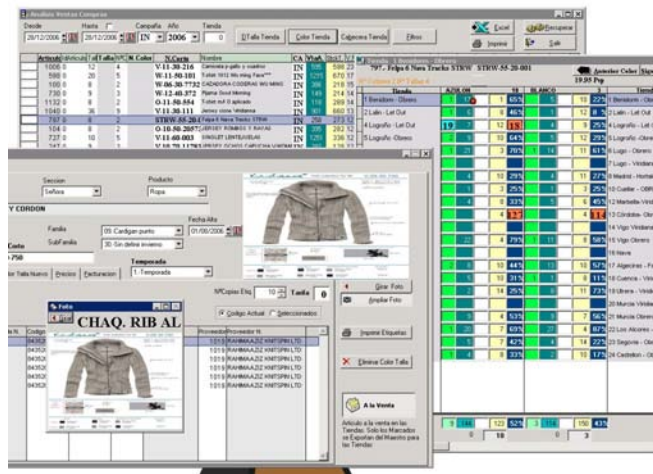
Analisis Ventas Compras

Desde 28/12/2006 Hasta 28/12/2006 Campaña IN Año 2006 Tienda 0

Dt Talla Tienda Color Tienda Cabecera Tienda Filtros

Excel Recuperar Imprimir Salir

| Articulo | Vendidas | Total Talla | %Vta | N.Color | N.Corto | Nombre | CA |
|---|---|---|---|---|---|---|---|
| 1008 | 0 | 12 | 5 | | V-11-30-216 | Camiseta p-gallo y cuadros | IN |
| 598 | 0 | 20 | 5 | | W-11-50-101 | T-shirt 1612 Mo ming Face | IN |
| 100 | 0 | 8 | 2 | | W-06-30-7732 | CAZADORA CODERAS MO MING | IN |
| 730 | 0 | 9 | 2 | | W-12-40-372 | Parma Good Morning | IN |
| 1132 | 0 | 8 | 2 | | O-11-50-554 | T-shirt m/l lll aplicado | IN |
| 1040 | 0 | 9 | 2 | | V-11-30-111 | Jersey cuna Verdance | IN |
| 707 | 0 | 8 | 2 | | STRW-55-20-1 | Felpa 6 Nava Tracks STRW | IN |
| 104 | 0 | 8 | 2 | | O-10-50-2057 | JERSEY ROMBOS Y RAYAS | IN |
| 727 | 0 | 10 | 2 | | V-11-60-003 | SINGLET LENTEJUELAS | IN |

*07 - Felpa 6 Nava Tracks STRW STRW-55-20-001

Coste 19,95 Pvp

Anterior Color Siguiente

| Tienda | AZUL/IN | | 38 | BLANCO | | 3 | Tienda |
|---|---|---|---|---|---|---|---|
| 1 Benidorm - Obreo | 1 | 17 | 1 | 65% | 10 | 22% | 1 Benidorm - Obreo |
| 2 Lalín - Let Out | | | 0 | 46% | 12 | 8 | 2 Lalín - Let Out |
| 4 Logroño - Let Out | 19 | | 12 | 11% | 9 | 25% | 4 Logroño - Let Out |
| 5 Logroño - Obreo | | | 10 | 64% | 5 | 22% | 5 Logroño - Obreo |

Sección Señora Producto Ropa

Y CORDON

Familia 09 Cardigan punto Fecha Alta 01/06/2006
SubFamilia 30 Sin delivo invierno
Coste 750
Temporada 1-Temporada
Por Talla Nuevo Precios Facturacion

Foto
CHAQ. RIB AL
Código Actual Seleccionados

N.Copias Etiq. 10 Tanda 0

Grar Foto
Ampliar Foto
Imprimir Etiquetas
Eliminar Color Talla

Proveedor Proveedor N.
1019 RAHMAAZIZ KNITSPIN LTD
1019 RAHMAAZIZ KNITSPIN LTD
1019 RAHMAAZIZ KNITSPIN LTD
1019 RAHMAAZIZ KNITSPIN LTD
1019 RAHMAAZIZ KNITSPIN LTD
1019 RAHMAAZIZ KNITSPIN LTD

A la Venta
Artículo a la venta en las Tiendas. Solo los Marcados se Exportan del Maestro para las Tiendas.

7 Lugo - Obreo
7 Lugo - Vindiana
8 Madrid - Hortaleza
10 Cuéllar - Obreo
12 Marbella - Vindiana
13 Córdoba - Obreo
14 Vigo Vindiana
15 Vigo Obreo
16 Nava
17 Algeciras - Fr
18 Cuenca - Vindiana
19 Utrera - Vindiana
20 Murcia Vindiana
21 Murcia Obreo
22 Los Alcores
23 Segovia - Obreo
24 Cedrillón - Obreo

8 144 123 52% 3 114 150 43%